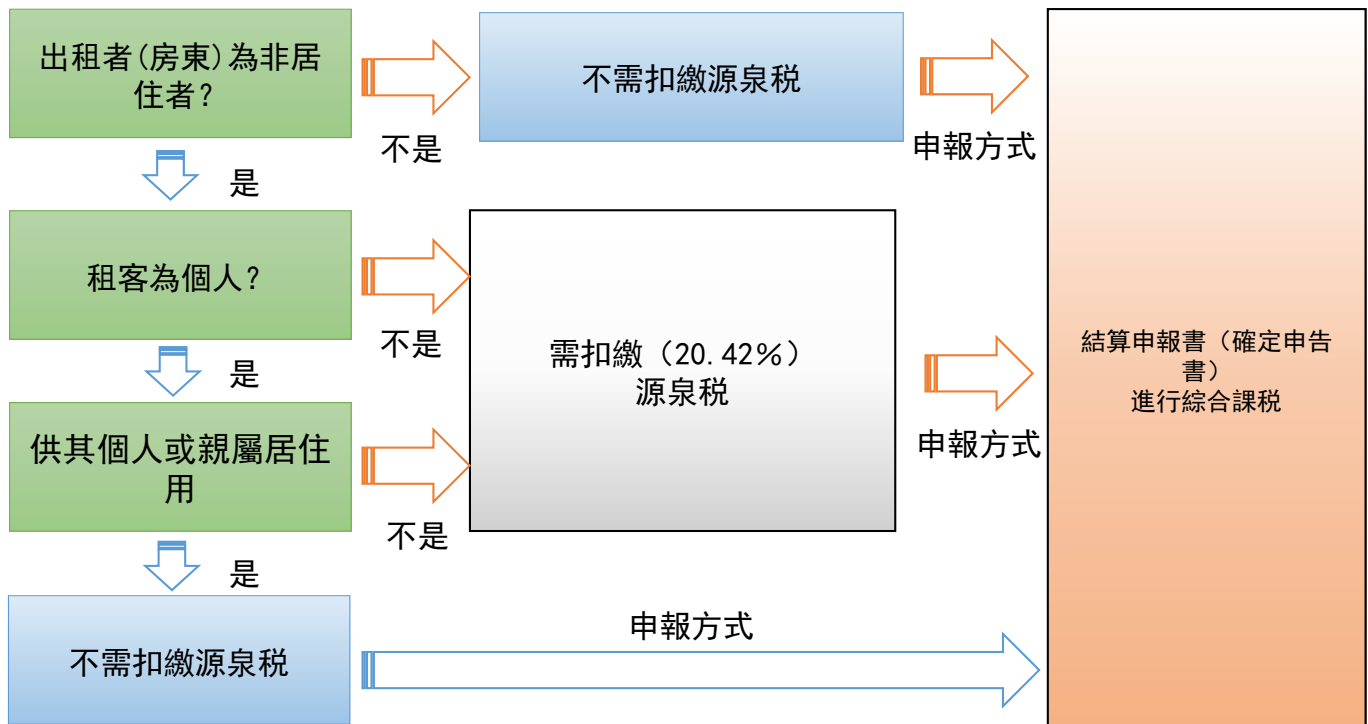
出租者(房東)為非居住者?

不是

不需扣繳源泉稅

申報方式

是

租客為個人?

不是

需扣繳（20.42%）源泉稅

是

供其個人或親屬居住用

不是

申報方式

是

不需扣繳源泉稅

申報方式

結算申報書（確定申告書）
進行綜合課稅